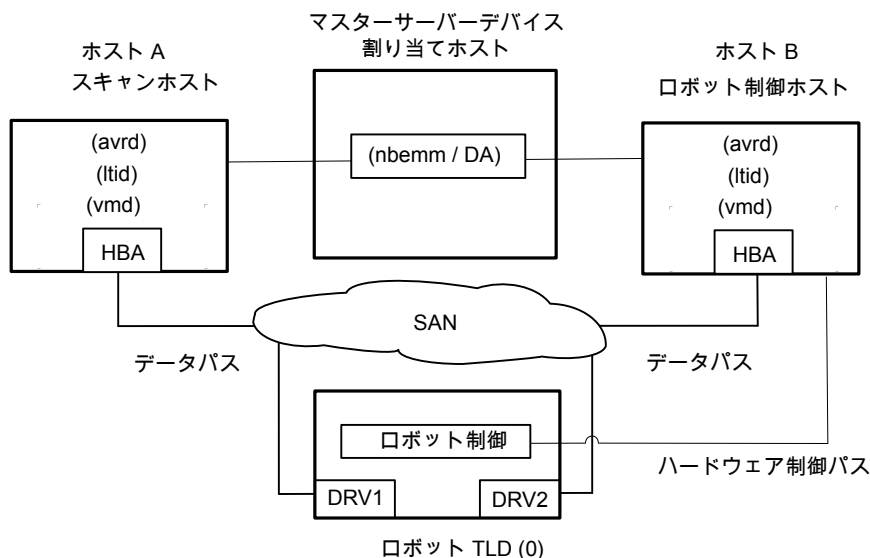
マスターサーバーデバイス
割り当てホスト

ホスト A
スキャンホスト

ホスト B
ロボット制御ホスト

(avrd)
(ltid)
(vmd)

HBA

(nbemm / DA)

(avrd)
(ltid)
(vmd)

HBA

SAN

データパス

データパス

ロボット制御

ハードウェア制御パス

DRV1

DRV2

ロボット TLD (0)